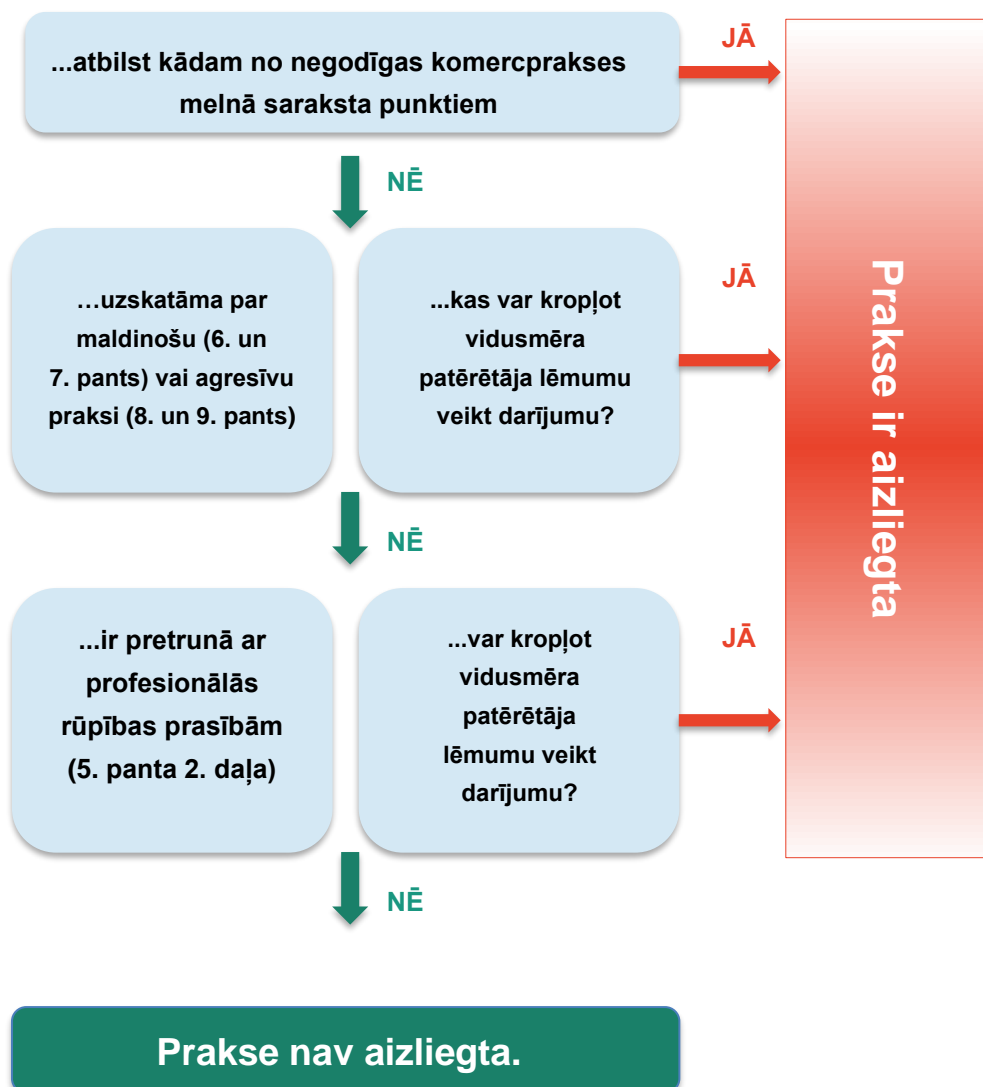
...atbilst kādam no negodīgas komercprakses melnā saraksta punktiem

JĀ

NĒ

…uzskatāma par maldinošu (6. un 7. pants) vai agresīvu praksi (8. un 9. pants)

...kas var kropļot vidusmēra patērētāja lēmumu veikt darījumu?

JĀ

NĒ

...ir pretrunā ar profesionālās rūpības prasībām (5. panta 2. daļa)

...var kropļot vidusmēra patērētāja lēmumu veikt darījumu?

JĀ

NĒ

Prakse ir aizliegta

Prakse nav aizliegta.